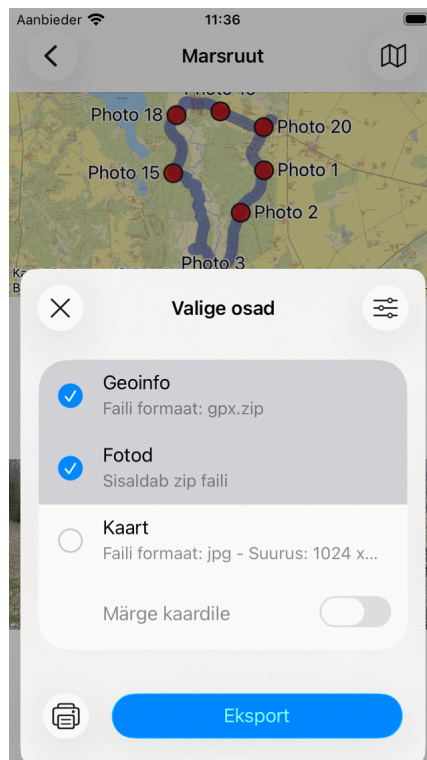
Aanbieder 11:36

Marsruut

Photo 18
Photo 20
Photo 15
Photo 1
Photo 2
Photo 3

Valige osad

Geoinfo
Faili formaat: gpx.zip

Fotod
Sisaldab zip faili

Kaart
Faili formaat: jpg - Suurus: 1024 x...

Märge kaardile

Eksport